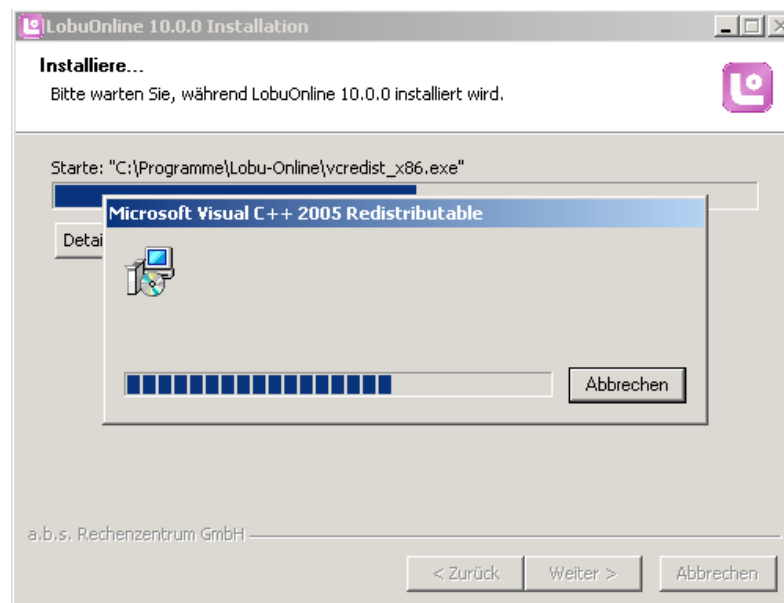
LobuOnline 10.0.0 Installation

Installiere...

Bitte warten Sie, während LobuOnline 10.0.0 installiert wird.

Starte: "C:\Programme\Lobu-Online\vcredist_x86.exe"

Detai

Microsoft Visual C++ 2005 Redistributable

Abbrechen

a.b.s. Rechenzentrum GmbH

< Zurück

Weiter >

Abbrechen